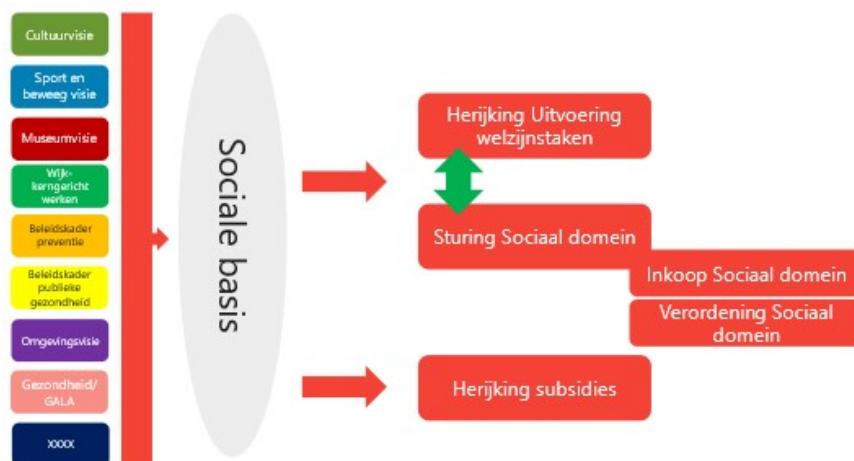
Cultuurvisie

Sport en beweeg visie

Museumvisie

Wijk-kerngericht werken

Beleidskader preventie

Beleidskader publieke gezondheid

Omgevingsvisie

Gezondheid/ GALA

XXXX

Sociale basis

Herijking Uitvoering welzijnstaken

Sturing Sociaal domein

Inkoop Sociaal domein

Verordening Sociaal domein

Herijking subsidies